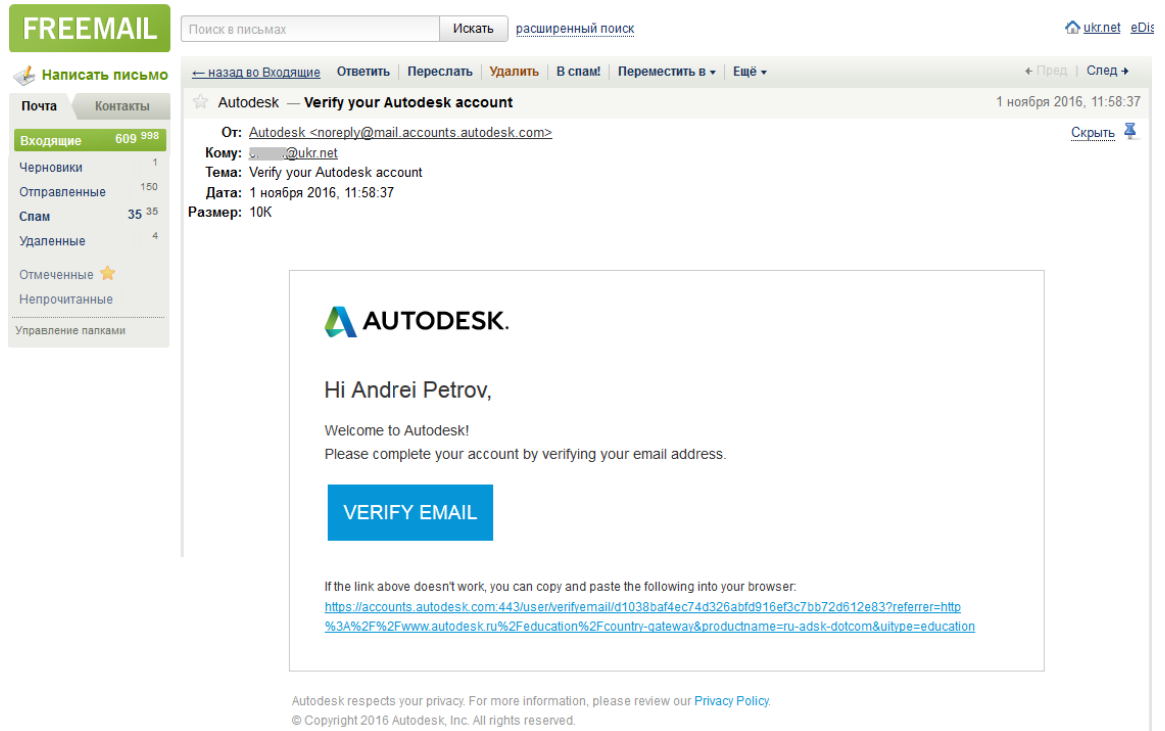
FREEMAIL

Поиск в письмах | Искать | расширенный поиск

ukr.net eDis

Написать письмо

Почта | Контакты

Входящие 609 998
Черновики 1
Отправленные 150
Спам 35 35
Удаленные 4

Отмеченные
Непрочитанные

Управление папками

← назад во Входящие | Ответить | Переслать | Удалить | В спам! | Переместить в ▾ | Ещё ▾

← Пред | След →

Autodesk — Verify your Autodesk account

1 ноября 2016, 11:58:37

От: Autodesk <noreply@mail.accounts.autodesk.com>
Кому: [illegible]@ukr.net
Тема: Verify your Autodesk account
Дата: 1 ноября 2016, 11:58:37
Размер: 10K

Скрыть

AUTODESK.

Hi Andrei Petrov,

Welcome to Autodesk!
Please complete your account by verifying your email address.

VERIFY EMAIL

If the link above doesn't work, you can copy and paste the following into your browser:
https://accounts.autodesk.com:443/user/verifyemail/d1038baf4ec74d326abfd916ef3c7bb72d612e83?referrer=http%3A%2F%2Fwww.autodesk.ru%2Feducation%2Fcountry-gateway&productname=ru-adsk-dotcom&uitype=education

Autodesk respects your privacy. For more information, please review our Privacy Policy.
© Copyright 2016 Autodesk, Inc. All rights reserved.